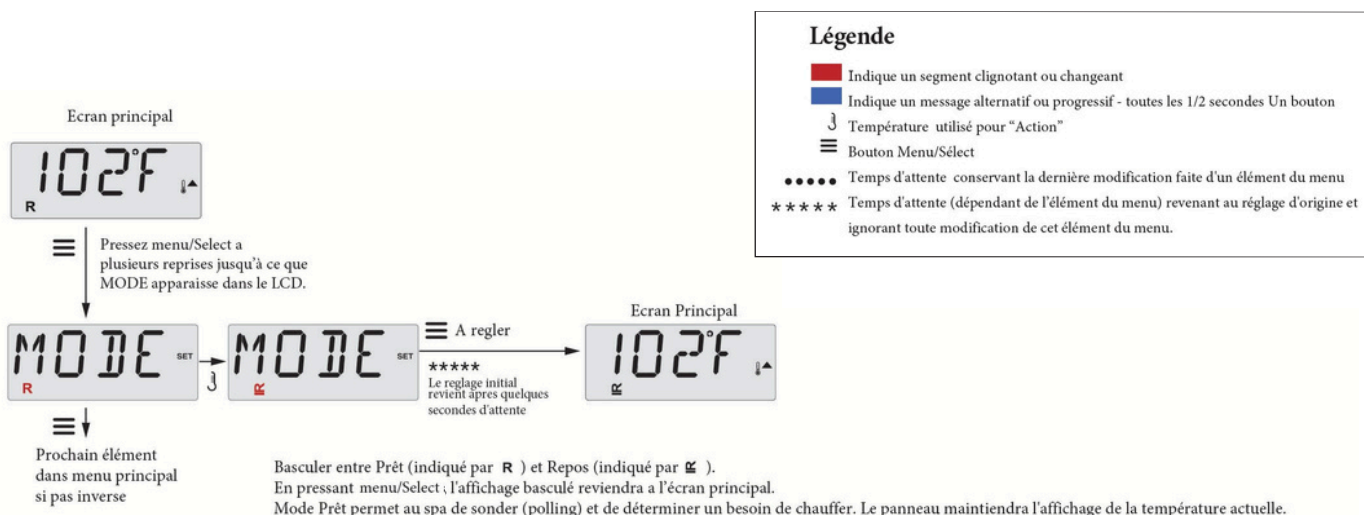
Légende

Indique un segment clignotant ou changeant

Indique un message alternatif ou progressif - toutes les 1/2 secondes Un bouton

Température utilisé pour "Action"

Bouton Menu/Sélect

Temps d'attente conservant la dernière modification faite d'un élément du menu

Temps d'attente (dépendant de l'élément du menu) revenant au réglage d'origine et ignorant toute modification de cet élément du menu.

Ecran principal

102°F

R

Pressez menu/Select a plusieurs reprises jusqu'à ce que MODE apparaisse dans le LCD.

MODE SET

R

MODE SET

A regler

*****
Le reglage initial revient apres quelques secondes d'attente

Ecran Principal

102°F

Prochain élément dans menu principal si pas inverse

Basculer entre Prêt (indiqué par R ) et Repos (indiqué par ). En pressant menu/Select , l'affichage basculé reviendra a l'écran principal.
Mode Prêt permet au spa de sonder (polling) et de déterminer un besoin de chauffer. Le panneau maintiendra l'affichage de la température actuelle.